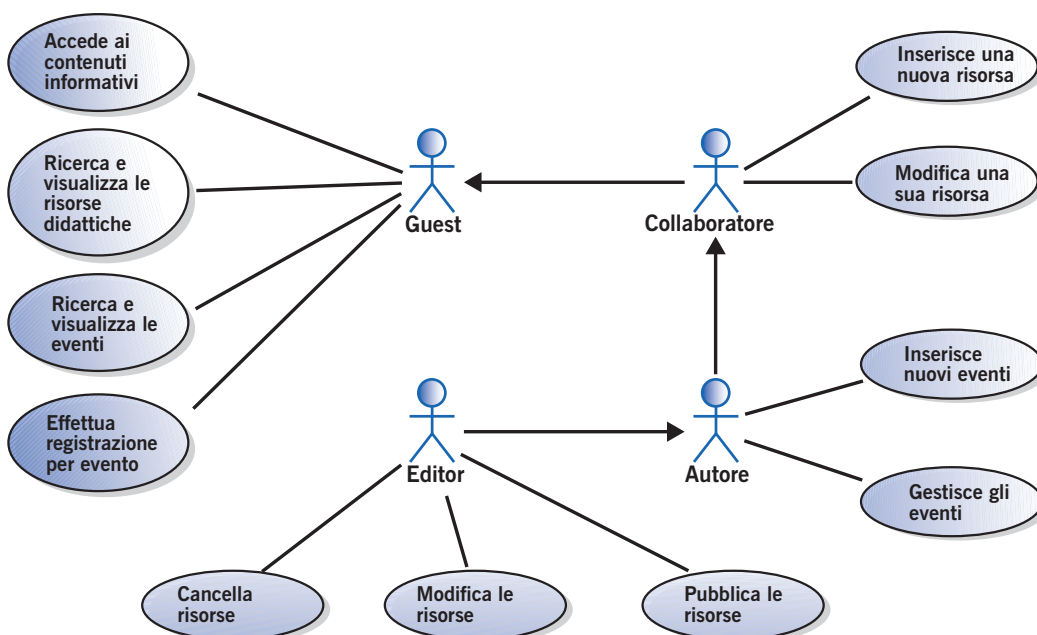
Accede ai contenuti informativi

Ricerca e visualizza le risorse didattiche

Ricerca e visualizza le eventi

Effettua registrazione per evento

Guest

Collaboratore

Inserisce una nuova risorsa

Modifica una sua risorsa

Editor

Autore

Inserisce nuovi eventi

Gestisce gli eventi

Cancella risorse

Modifica le risorse

Pubblica le risorse